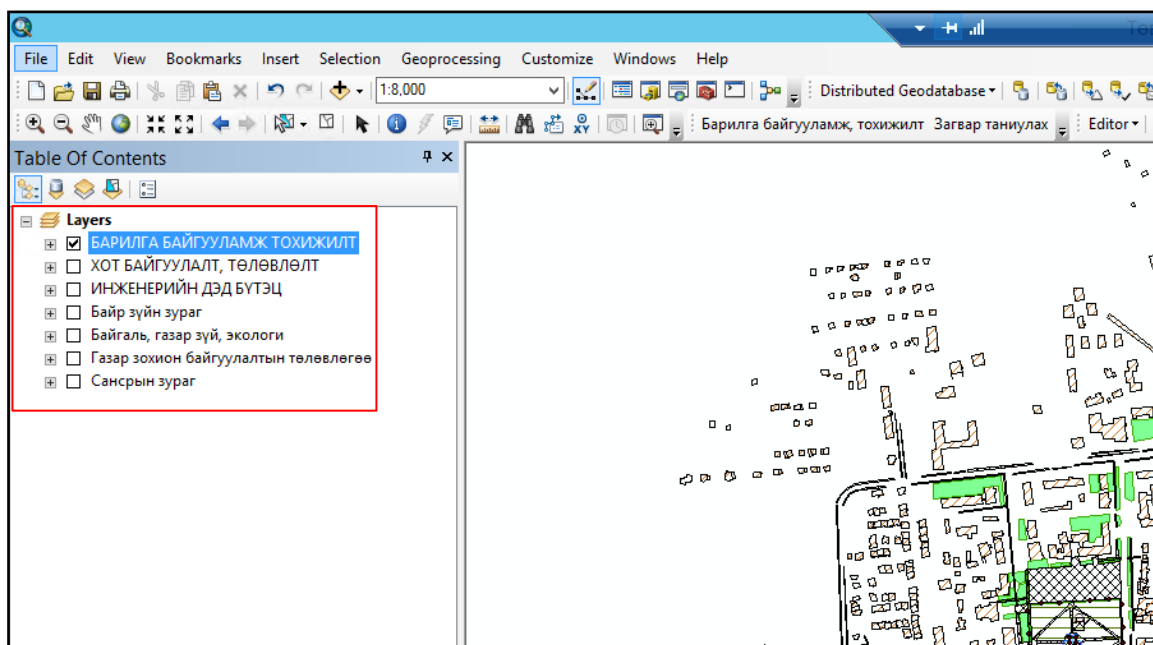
File Edit View Bookmarks Insert Selection Geoprocessing Customize Windows Help

1:8,000

Distributed Geodatabase ▾

Барилга байгууламж, тохижилт Загвар таниулах

Editor ▾

Table Of Contents

Layers

БАРИЛГА БАЙГУУЛАМЖ ТОХИЖИЛТ

ХОТ БАЙГУУЛАЛТ, ТӨЛӨВЛӨЛТ

ИНЖЕНЕРИЙН ДЭД БҮТЭЦ

Байр зүйн зураг

Байгаль, газар зүй, экологи

Газар зохион байгуулалтын төлөвлөгөө

Сансрын зураг